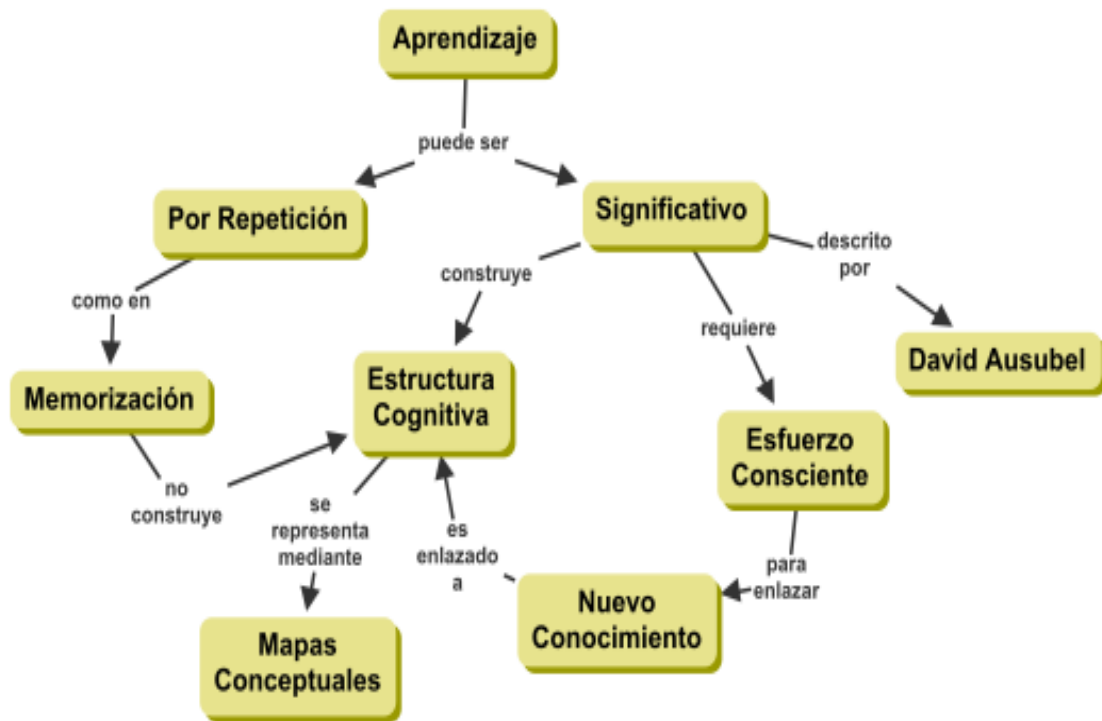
Aprendizaje

puede ser

Por Repetición

Significativo

como en

construye

descrito por

requiere

Memorización

Estructura Cognitiva

David Ausubel

Esfuerzo Consciente

no construye

se representa mediante

es enlazado a

para enlazar

Nuevo Conocimiento

Mapas Conceptuales